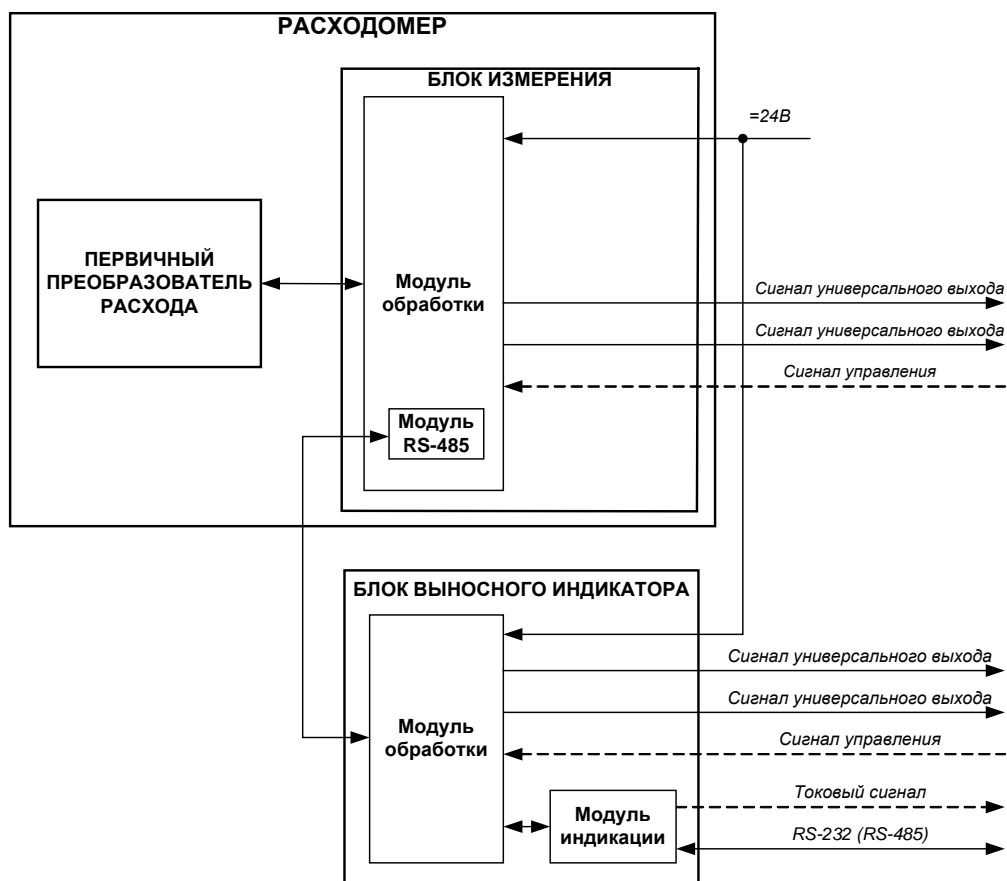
РАСХОДОМЕР

БЛОК ИЗМЕРЕНИЯ

=24В

ПЕРВИЧНЫЙ ПРЕОБРАЗОВАТЕЛЬ РАСХОДА

Модуль обработки

Сигнал универсального выхода

Сигнал универсального выхода

Сигнал управления

Модуль RS-485

БЛОК ВЫНОСНОГО ИНДИКАТОРА

Сигнал универсального выхода

Сигнал универсального выхода

Модуль обработки

Сигнал управления

Токовый сигнал

Модуль индикации

RS-232 (RS-485)